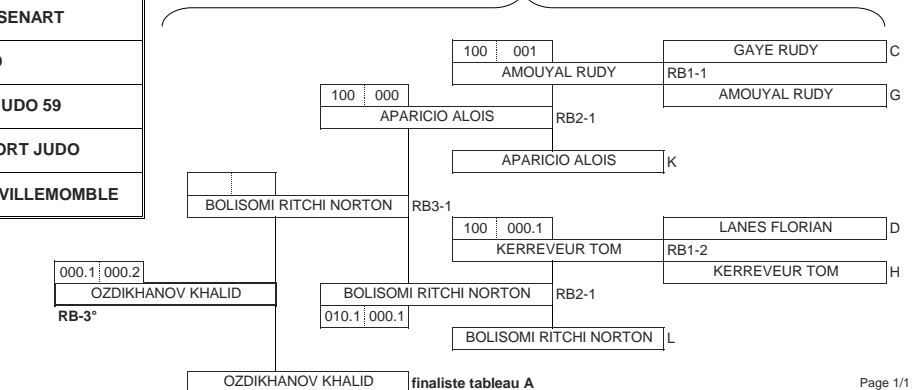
SENART

D

JUDO 59

ORT JUDO

VILLEMOMBLE

| 100 | 001 |
|---|---|

GAYE RUDY C

AMOUYAL RUDY RB1-1

| 100 | 000 |
|---|---|

AMOUYAL RUDY G

APARICIO ALOIS RB2-1

APARICIO ALOIS K

BOLISOMI RITCHI NORTON RB3-1

| 100 | 000.1 |
|---|---|

LANES FLORIAN D

KERREVEUR TOM RB1-2

| 000.1 | 000.2 |
|---|---|

KERREVEUR TOM H

OZDIKHANOV KHALID

BOLISOMI RITCHI NORTON RB2-1

RB-3°

| 010.1 | 000.1 |
|---|---|

BOLISOMI RITCHI NORTON L

OZDIKHANOV KHALID finaliste tableau A

Page 1/1